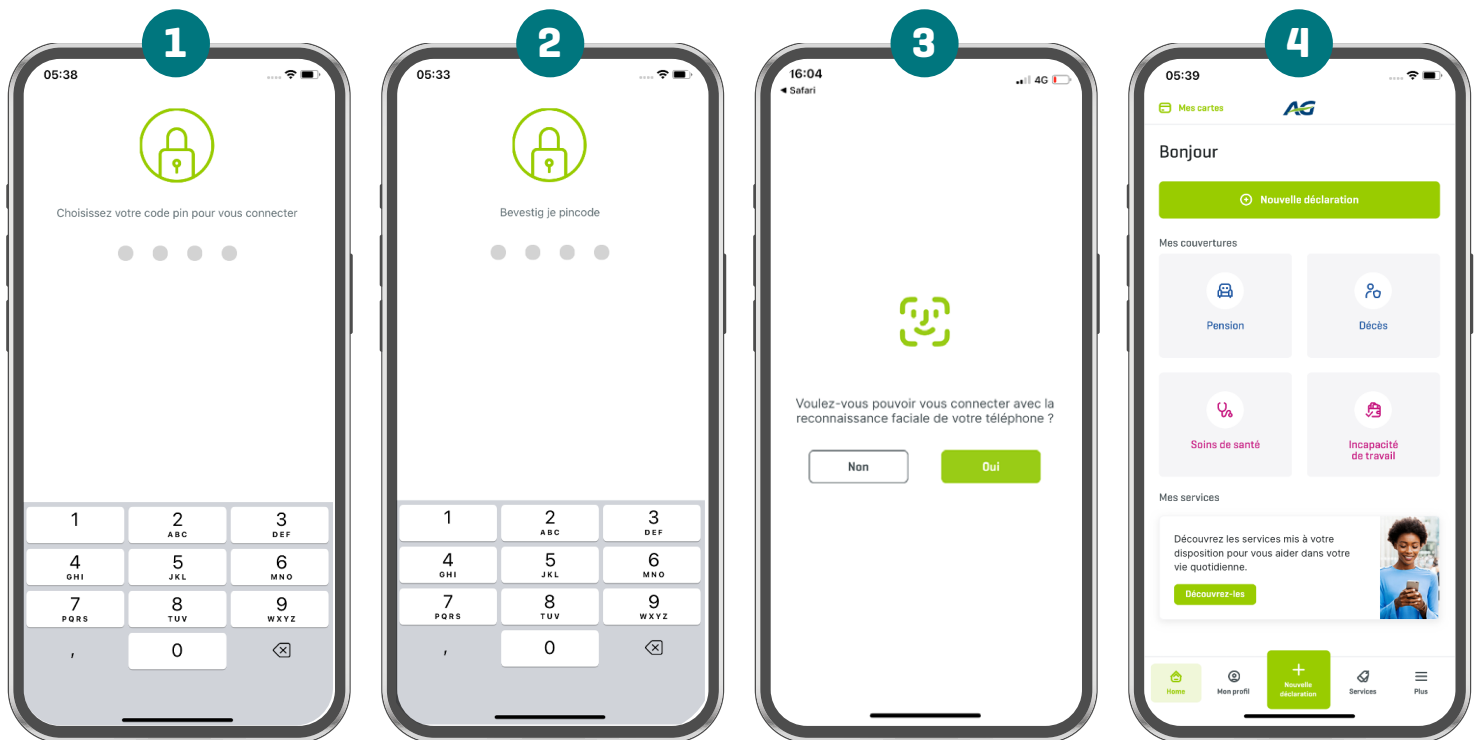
1

05:38

Choisissez votre code pin pour vous connecter

1
2 ABC
3 DEF
4 GHI
5 JKL
6 MNO
7 PQRS
8 TUV
9 WXYZ
,
0

2

05:33

Bevestig je pincode

1
2 ABC
3 DEF
4 GHI
5 JKL
6 MNO
7 PQRS
8 TUV
9 WXYZ
,
0

3

16:04
◀ Safari
4G

Voulez-vous pouvoir vous connecter avec la reconnaissance faciale de votre téléphone ?

Non
Oui

4

05:39

Mes cartes
AG

Bonjour

Nouvelle déclaration

Mes couvertures

Pension
Décès
Soins de santé
Incapacité de travail

Mes services

Découvrez les services mis à votre disposition pour vous aider dans votre vie quotidienne.

Découvrez-les

Home
Mon profil
Nouvelle déclaration
Services
Plus